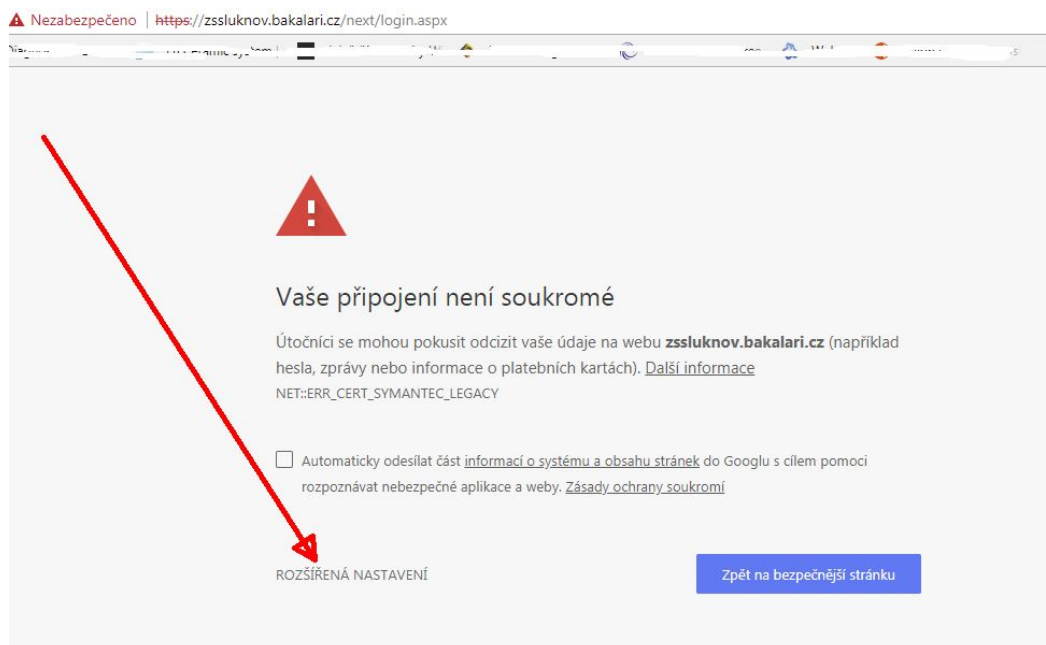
Nezabezpečeno | https://zssluknov.bakalari.cz/next/login.aspx

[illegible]

Vaše připojení není soukromé

Útočníci se mohou pokusit odcizit vaše údaje na webu **zssluknov.bakalari.cz** (například hesla, zprávy nebo informace o platebních kartách). Další informace

NET::ERR_CERT_SYMANTEC_LEGACY

Automaticky odesílat část informací o systému a obsahu stránek do Googlu s cílem pomoci rozpoznávat nebezpečné aplikace a weby. Zásady ochrany soukromí

ROZŠÍŘENÁ NASTAVENÍ

Zpět na bezpečnější stránku